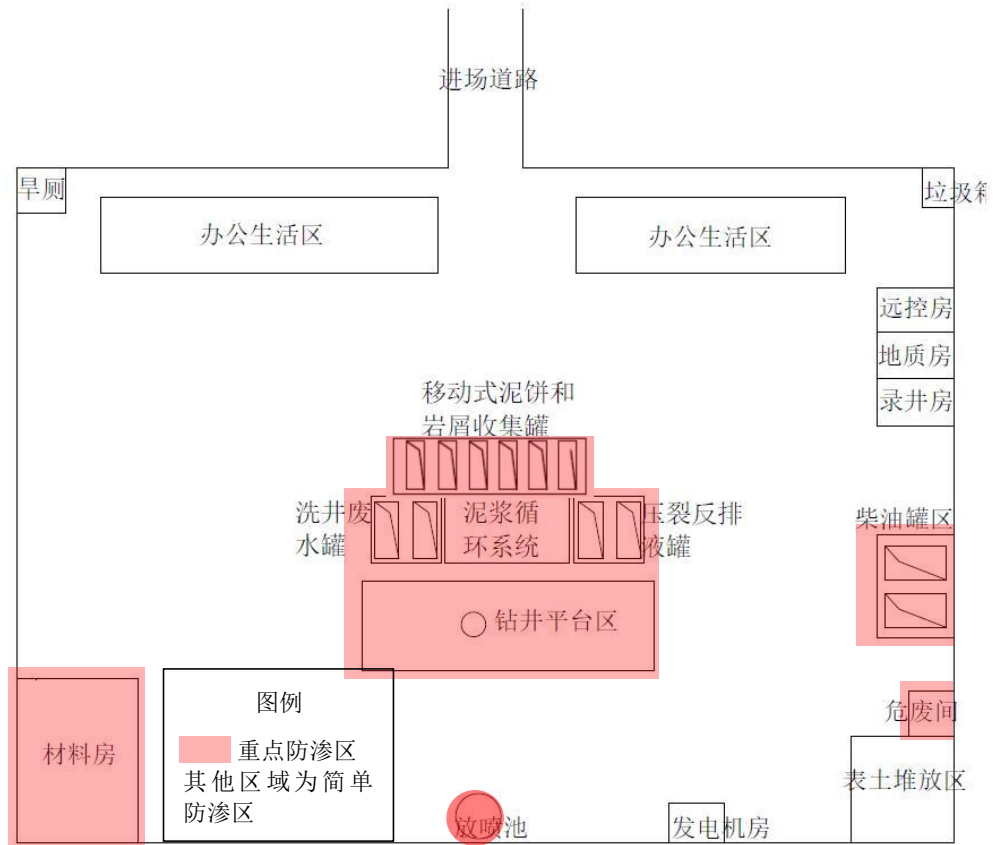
进场道路

旱厕

垃圾箱

办公生活区

办公生活区

远控房

地质房

录井房

移动式泥饼和岩屑收集罐

洗井废水罐

泥浆循环系统

压裂反排液罐

柴油罐区

钻井平台区

图例

重点防渗区

其他区域为简单防渗区

材料房

危废间

表土堆放区

放喷池

发电机房